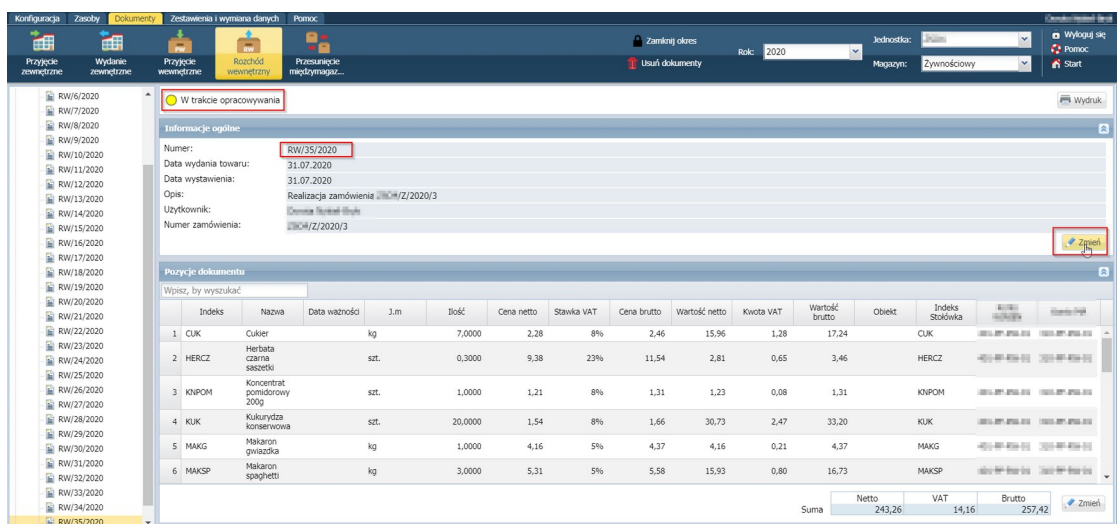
Konfiguracja Zasoby Dokumenty Zestawienia i wymiana danych Pomoc

Przyjęcie zewnętrzne Wydanie zewnętrzne Przyjęcie wewnętrzne Rozchód wewnętrzny Przesunięcie międzymagaz...

Zamknij okres
Usuń dokumenty
Rok: 2020
Jednostka: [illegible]
Magazyn: Żywnościowy
Wyloguj się
Pomoc
Start

RW/6/2020
RW/7/2020
RW/8/2020
RW/9/2020
RW/10/2020
RW/11/2020
RW/12/2020
RW/13/2020
RW/14/2020
RW/15/2020
RW/16/2020
RW/17/2020
RW/18/2020
RW/19/2020
RW/20/2020
RW/21/2020
RW/22/2020
RW/23/2020
RW/24/2020
RW/25/2020
RW/26/2020
RW/27/2020
RW/28/2020
RW/29/2020
RW/30/2020
RW/31/2020
RW/32/2020
RW/33/2020
RW/34/2020
RW/35/2020

W trakcie opracowywania

Wydruk

Informacje ogólne

Numer: RW/35/2020
Data wydania towaru: 31.07.2020
Data wystawienia: 31.07.2020
Opis: Realizacja zamówienia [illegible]/Z/2020/3
Użytkownik: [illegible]
Numer zamówienia: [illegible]/Z/2020/3

Zmień

Pozycje dokumentu

Wpisz, by wyszukać

| | Indeks | Nazwa | Data ważności | J.m | Ilość | Cena netto | Stawka VAT | Cena brutto | Wartość netto | Kwota VAT | Wartość brutto | Obiekt | Indeks Stołówka | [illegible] | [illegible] |
|---|---|---|---|---|---|---|---|---|---|---|---|---|---|---|---|
| 1 | CUK | Cukier | | kg | 7,0000 | 2,28 | 8% | 2,46 | 15,96 | 1,28 | 17,24 | | CUK | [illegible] | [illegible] |
| 2 | HERCZ | Herbata czarna saszetki | | szt. | 0,3000 | 9,38 | 23% | 11,54 | 2,81 | 0,65 | 3,46 | | HERCZ | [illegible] | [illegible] |
| 3 | KNPOM | Koncentrat pomidorowy 200g | | szt. | 1,0000 | 1,21 | 8% | 1,31 | 1,23 | 0,08 | 1,31 | | KNPOM | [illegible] | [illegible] |
| 4 | KUK | Kukurydza konserwowa | | szt. | 20,0000 | 1,54 | 8% | 1,66 | 30,73 | 2,47 | 33,20 | | KUK | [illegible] | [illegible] |
| 5 | MAKG | Makaron gwiazdka | | kg | 1,0000 | 4,16 | 5% | 4,37 | 4,16 | 0,21 | 4,37 | | MAKG | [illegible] | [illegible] |
| 6 | MAKSP | Makaron spaghetti | | kg | 3,0000 | 5,31 | 5% | 5,58 | 15,93 | 0,80 | 16,73 | | MAKSP | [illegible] | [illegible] |

| | Netto | VAT | Brutto |
|---|---|---|---|
| Suma | 243,26 | 14,16 | 257,42 |

Zmień